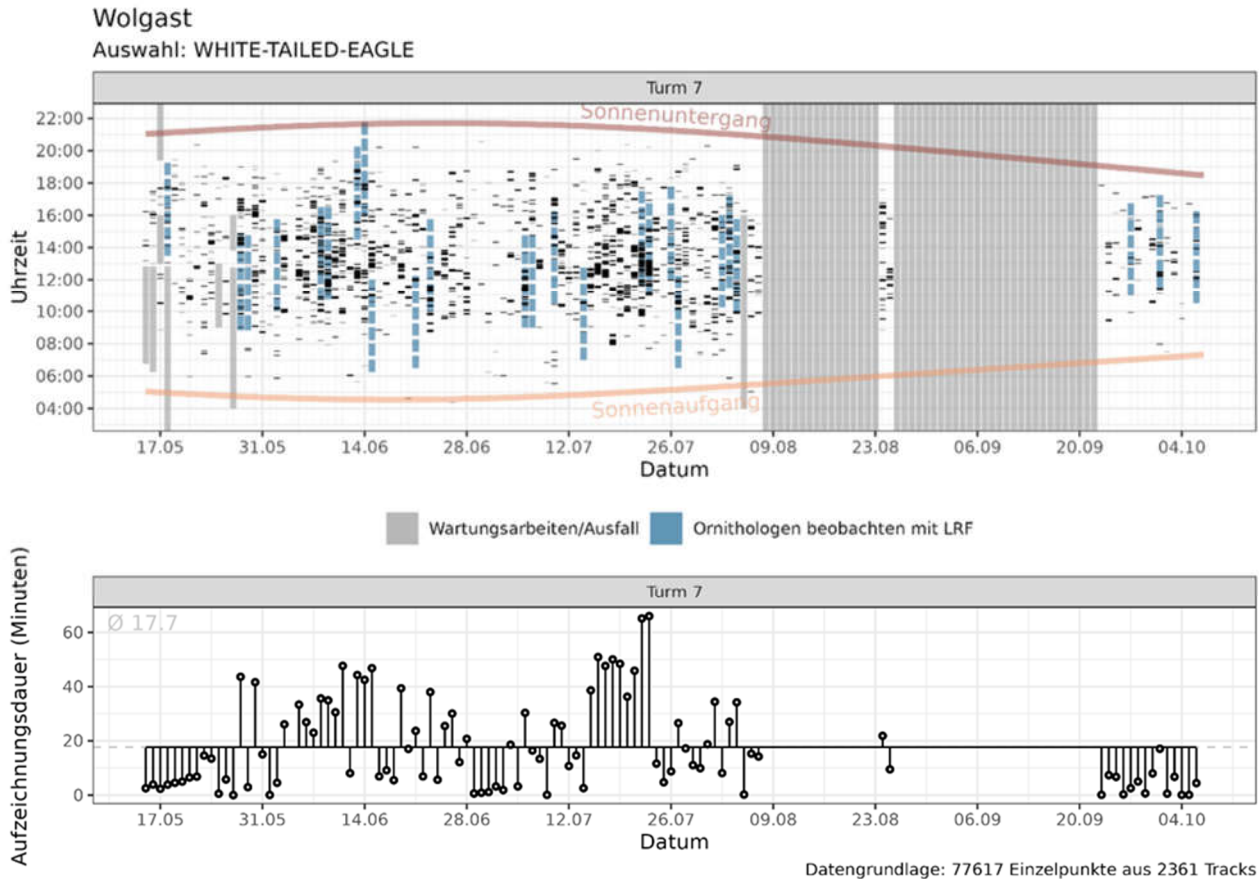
Wolgast
Auswahl: WHITE-TAILED-EAGLE

Turm 7

Sonnenuntergang
Sonnenaufgang

Uhrzeit
22:00
20:00
18:00
16:00
14:00
12:00
10:00
08:00
06:00
04:00

17.05 31.05 14.06 28.06 12.07 26.07 09.08 23.08 06.09 20.09 04.10
Datum

Wartungsarbeiten/Ausfall
Ornithologen beobachten mit LRF

Turm 7

Ø 17.7

Aufzeichnungsdauer (Minuten)
60
40
20
0

17.05 31.05 14.06 28.06 12.07 26.07 09.08 23.08 06.09 20.09 04.10
Datum

Datengrundlage: 77617 Einzelpunkte aus 2361 Tracks